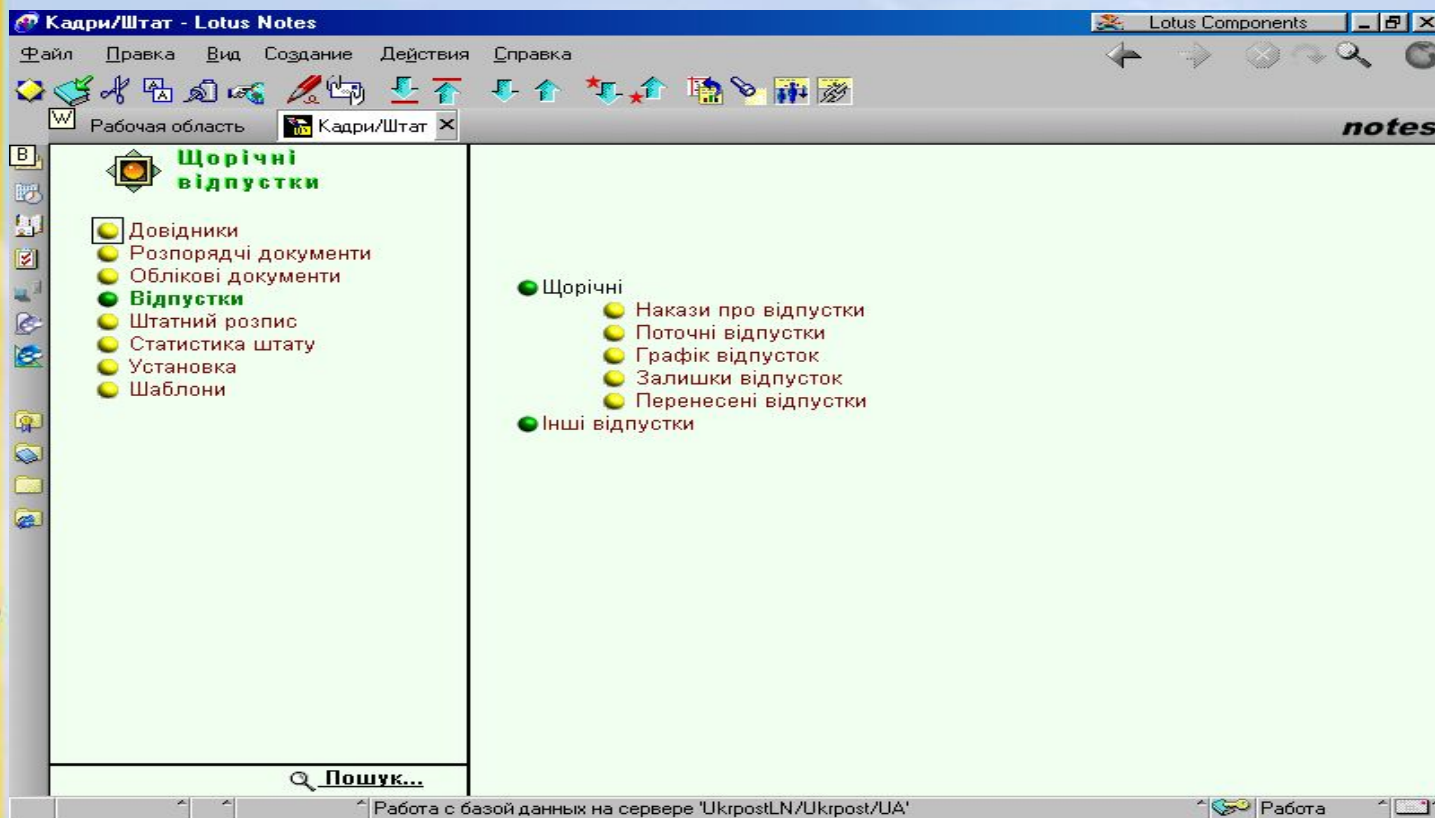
Кадри/Штат - Lotus Notes

Lotus Components

Файл Правка Вид Создание Действия Справка

W Рабочая область Кадри/Штат

notes

B

Щорічні відпустки

Довідники
Розпорядчі документи
Облікові документи
Відпустки
Штатний розпис
Статистика штату
Установка
Шаблони

Щорічні
Накази про відпустки
Поточні відпустки
Графік відпусток
Залишки відпусток
Перенесені відпустки
Інші відпустки

Пошук...

Работа с базой данных на сервере 'UkrpostLN/Ukrpost/UA'

Работа